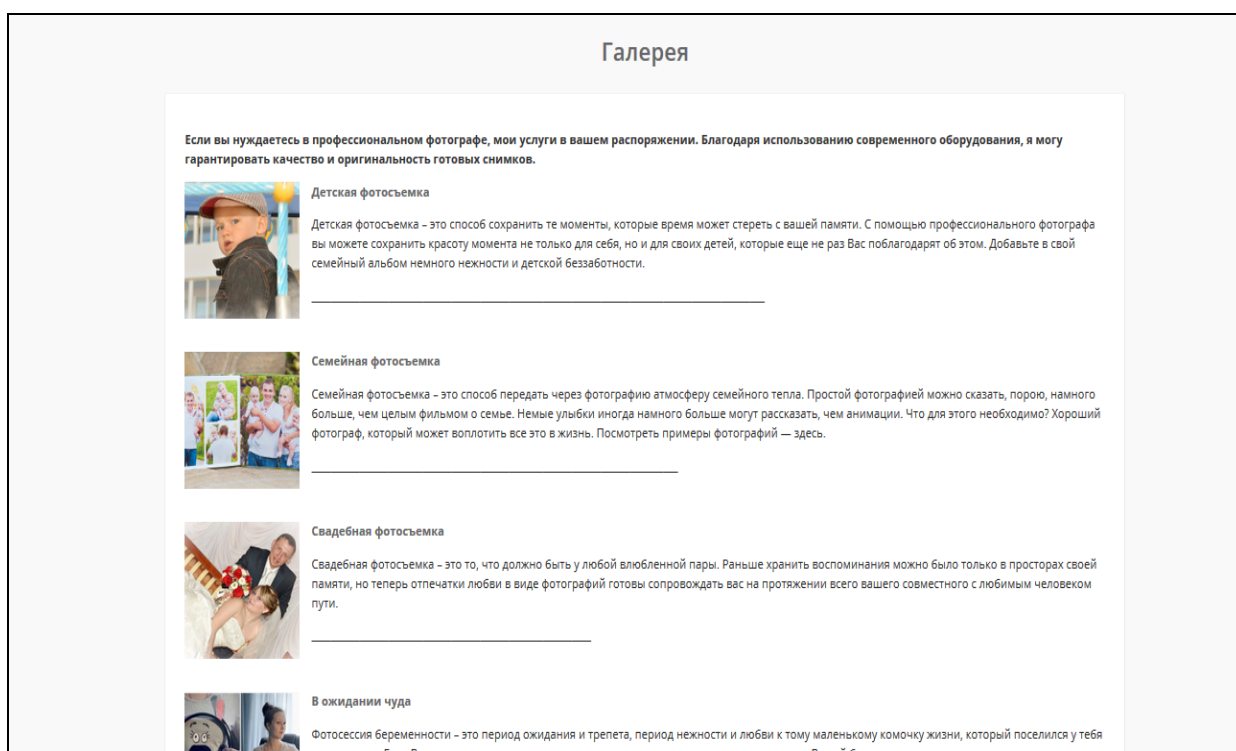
Галерея

Если вы нуждаетесь в профессиональном фотографе, мои услуги в вашем распоряжении. Благодаря использованию современного оборудования, я могу гарантировать качество и оригинальность готовых снимков.

Детская фотосъемка

Детская фотосъемка – это способ сохранить те моменты, которые время может стереть с вашей памяти. С помощью профессионального фотографа вы можете сохранить красоту момента не только для себя, но и для своих детей, которые еще не раз Вас поблагодарят об этом. Добавьте в свой семейный альбом немного нежности и детской беззаботности.

Семейная фотосъемка

Семейная фотосъемка – это способ передать через фотографию атмосферу семейного тепла. Простой фотографией можно сказать, порою, намного больше, чем целым фильмом о семье. Немые улыбки иногда намного больше могут рассказать, чем анимации. Что для этого необходимо? Хороший фотограф, который может воплотить все это в жизнь. Посмотреть примеры фотографий — здесь.

Свадебная фотосъемка

Свадебная фотосъемка – это то, что должно быть у любой влюбленной пары. Раньше хранить воспоминания можно было только в просторах своей памяти, но теперь отпечатки любви в виде фотографий готовы сопровождать вас на протяжении всего вашего совместного с любимым человеком пути.

В ожидании чуда

Фотосессия беременности – это период ожидания и трепета, период нежности и любви к тому маленькому комочку жизни, который поселился у тебя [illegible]